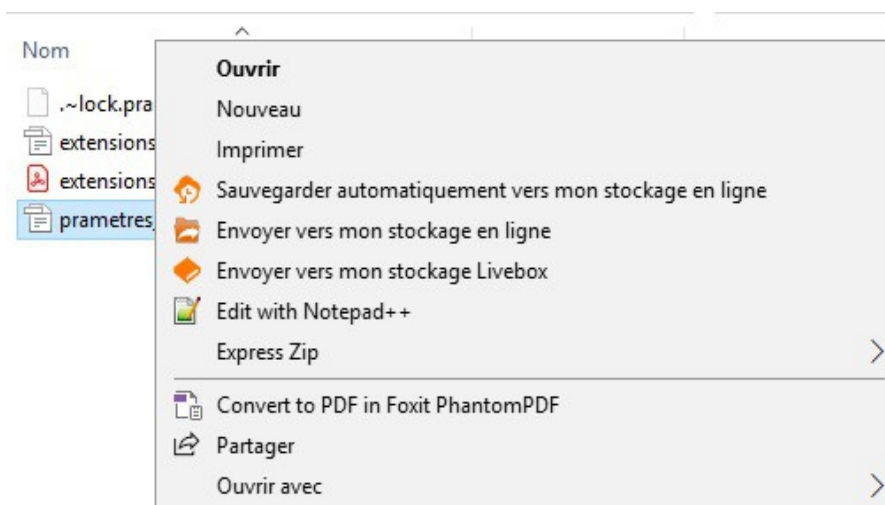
Nom

.~lock.pra
extensions
extensions
prametres

Ouvrir
Nouveau
Imprimer
Sauvegarder automatiquement vers mon stockage en ligne
Envoyer vers mon stockage en ligne
Envoyer vers mon stockage Livebox
Edit with Notepad++
Express Zip
Convert to PDF in Foxit PhantomPDF
Partager
Ouvrir avec